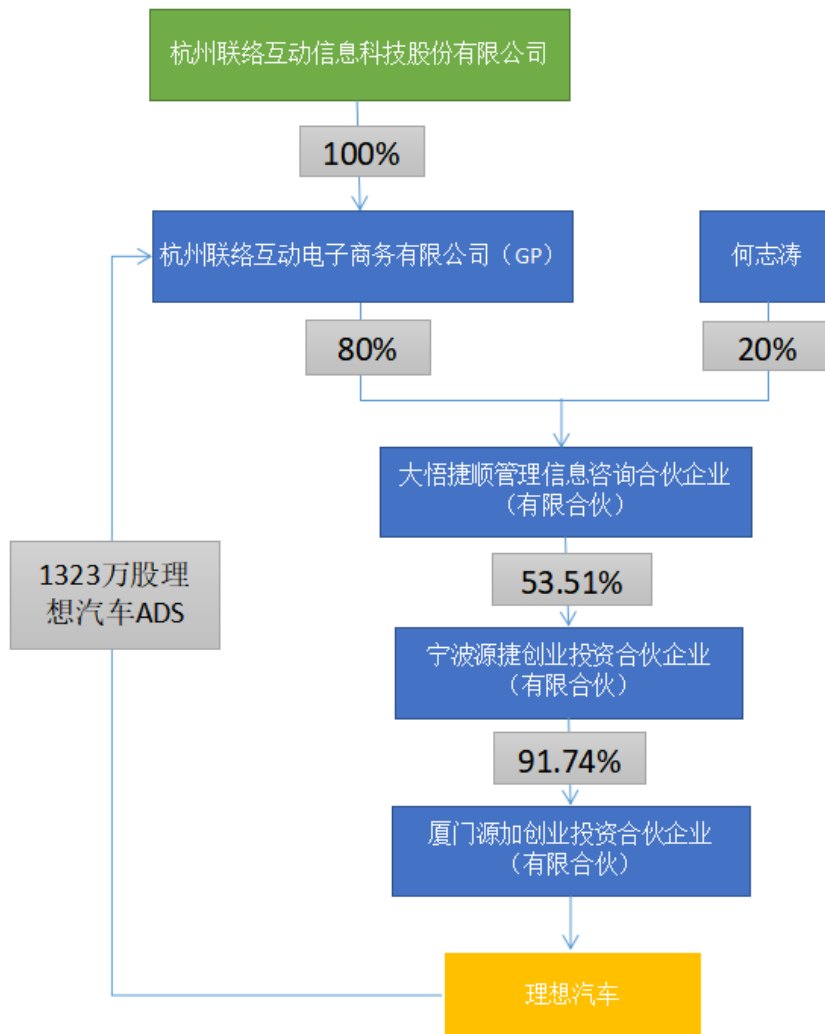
杭州联络互动信息科技股份有限公司

100%

杭州联络互动电子商务有限公司（GP）

何志涛

80%

20%

大悟捷顺管理信息咨询合伙企业（有限合伙）

53.51%

宁波源捷创业投资合伙企业（有限合伙）

91.74%

厦门源加创业投资合伙企业（有限合伙）

1323万股理想汽车ADS

理想汽车